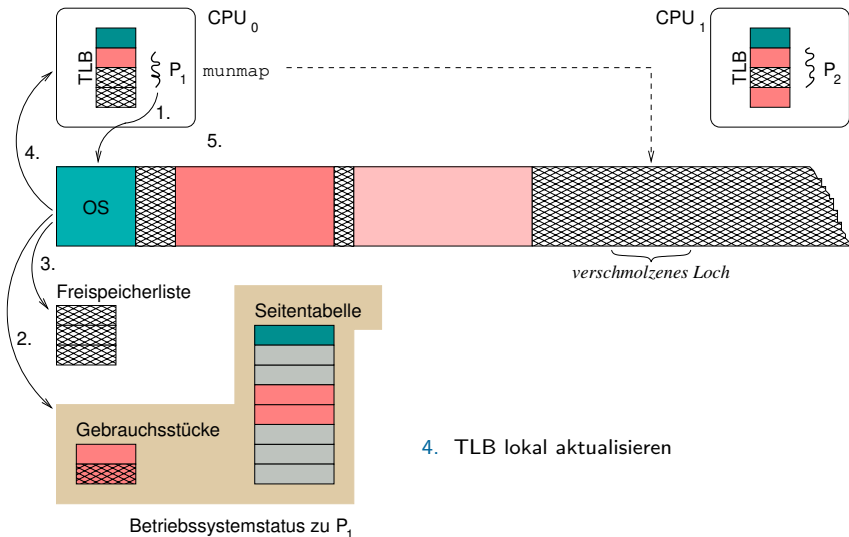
CPU $_0$

TLB

$P_1$

munmap

1.

CPU $_1$

TLB

$P_2$

4.

5.

OS

verschmolzenes Loch

3.

Freispeicherliste

2.

Seitentabelle

Gebrauchsstücke

4. TLB lokal aktualisieren

Betriebssystemstatus zu $P_1$